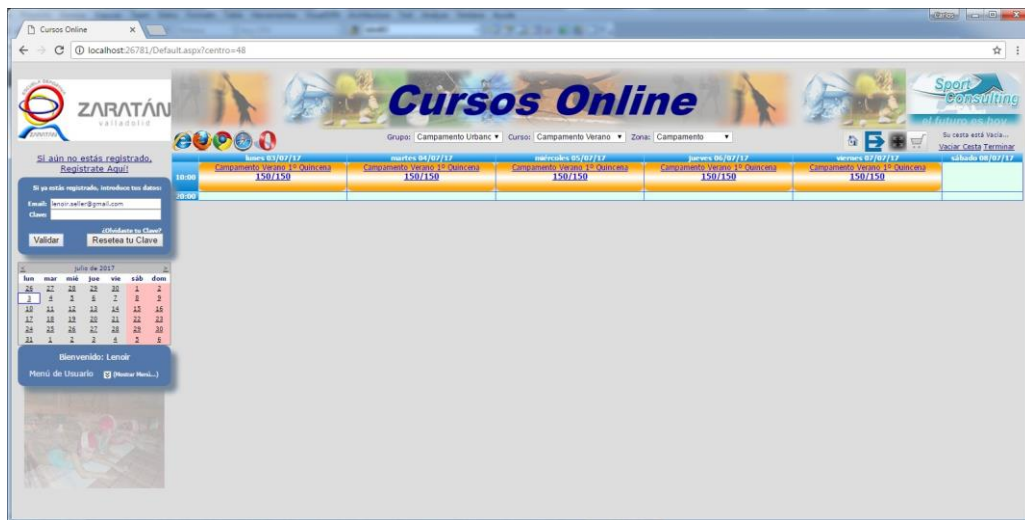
Cursos Online ×

localhost:26781/Default.aspx?centro=48

ZARATÁN
valladolid

Cursos Online

Sport Consulting
el futuro es hoy

Grupo: Campamento Urbanc ▾ Curso: Campamento Verano ▾ Zona: Campamento ▾

Su cesta está Vacía...
Vaciar Cesta Terminar

Si aún no estás registrado, Registrate Aquí!

Si ya estás registrado, introduce tus datos:
Email: lenoir.seller@gmail.com
Clave:
¿Olvidaste tu Clave?
Validar Resetea tu Clave

| | lunes 03/07/17 | martes 04/07/17 | miércoles 05/07/17 | jueves 06/07/17 | viernes 07/07/17 | sábado 08/07/17 |
|---|---|---|---|---|---|---|
| 10:00 | Campamento Verano 1ª Quincena 150/150 | Campamento Verano 1ª Quincena 150/150 | Campamento Verano 1ª Quincena 150/150 | Campamento Verano 1ª Quincena 150/150 | Campamento Verano 1ª Quincena 150/150 | |
| 20:00 | | | | | | |

julio de 2017

| lun | mar | mié | jue | vie | sáb | dom |
|---|---|---|---|---|---|---|
| 26 | 27 | 28 | 29 | 30 | 1 | 2 |
| 3 | 4 | 5 | 6 | 7 | 8 | 9 |
| 10 | 11 | 12 | 13 | 14 | 15 | 16 |
| 17 | 18 | 19 | 20 | 21 | 22 | 23 |
| 24 | 25 | 26 | 27 | 28 | 29 | 30 |
| 31 | 1 | 2 | 3 | 4 | 5 | 6 |

Bienvenido: Lenoir
Menú de Usuario (Mostrar Menú...)